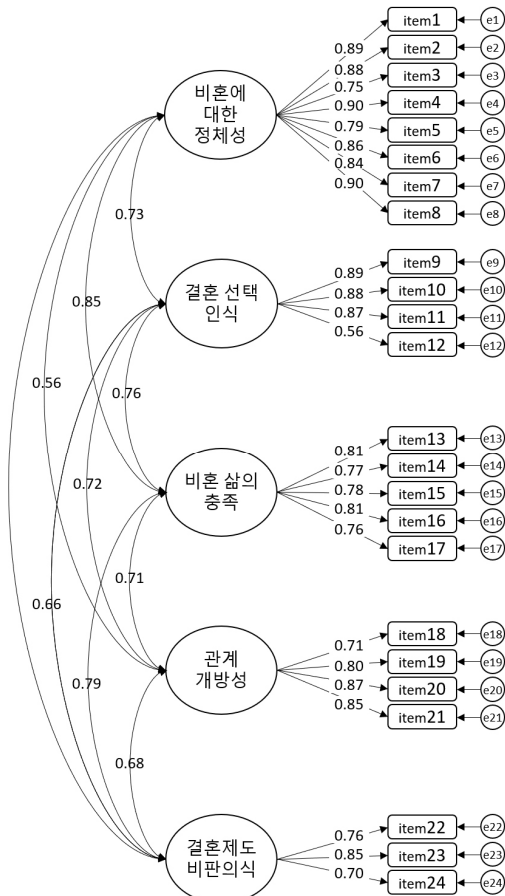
비혼에 대한 정체성

item1
item2
item3
item4
item5
item6
item7
item8

e1
e2
e3
e4
e5
e6
e7
e8

0.89
0.88
0.75
0.90
0.79
0.86
0.84
0.90

0.73

결혼 선택 인식

item9
item10
item11
item12

e9
e10
e11
e12

0.89
0.88
0.87
0.56

0.85

0.76

0.56

비혼 삶의 충족

item13
item14
item15
item16
item17

e13
e14
e15
e16
e17

0.81
0.77
0.78
0.81
0.76

0.72

0.71

0.66

관계 개방성

item18
item19
item20
item21

e18
e19
e20
e21

0.71
0.80
0.87
0.85

0.79

0.68

결혼제도 비판의식

item22
item23
item24

e22
e23
e24

0.76
0.85
0.70